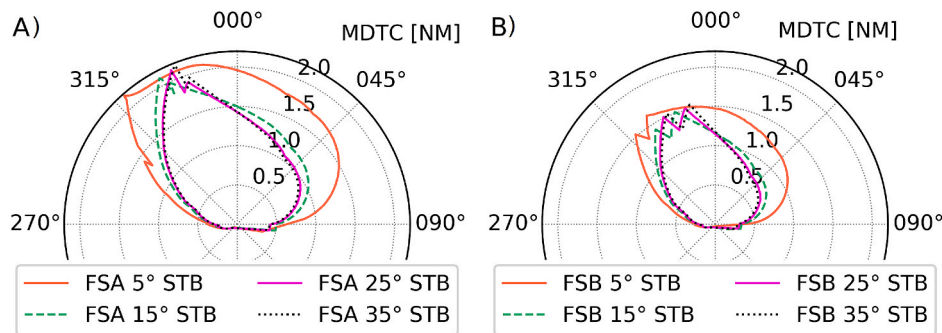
A)

000°

MDTC [NM]

315°

045°

2.0

1.5

1.0

0.5

270°

090°

FSA 5° STB

FSA 15° STB

FSA 25° STB

FSA 35° STB

B)

000°

MDTC [NM]

315°

045°

2.0

1.5

1.0

0.5

270°

090°

FSB 5° STB

FSB 15° STB

FSB 25° STB

FSB 35° STB